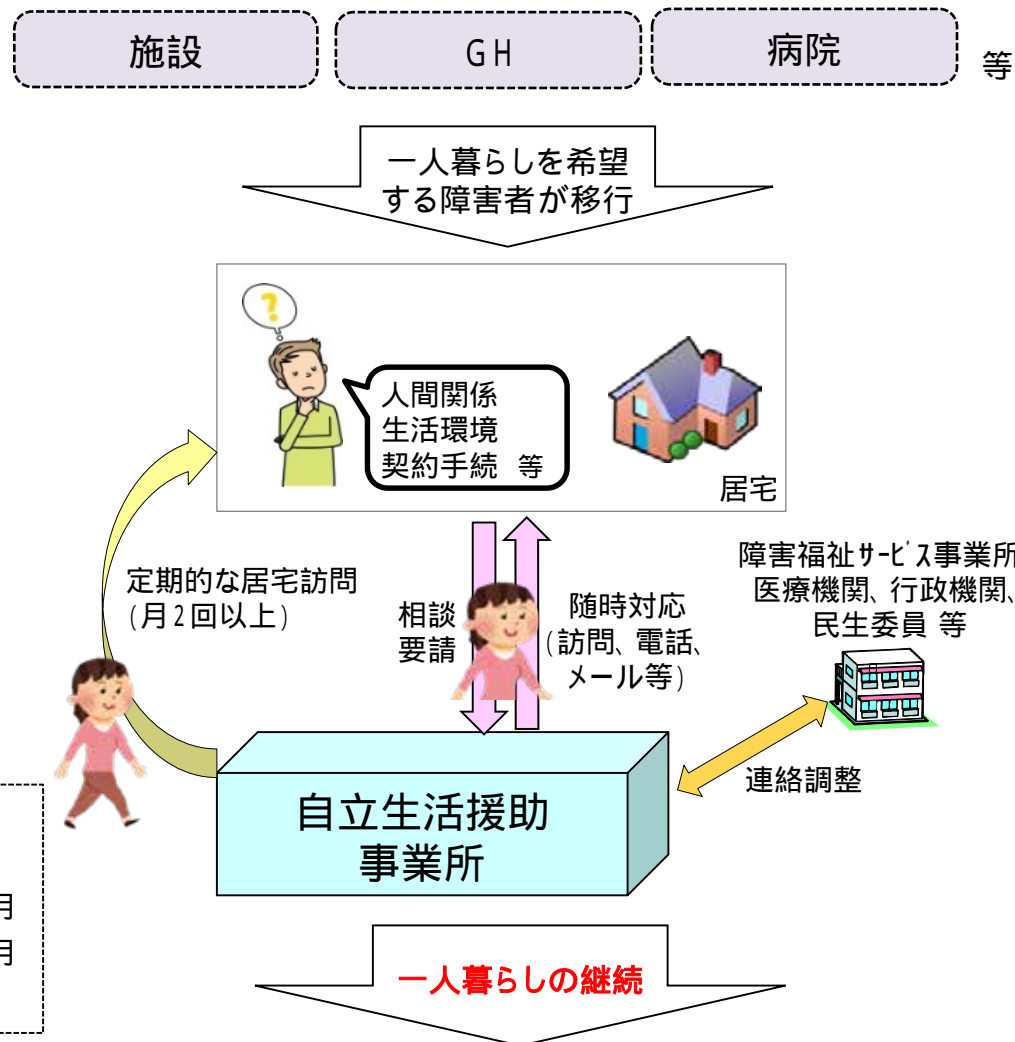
施設

GH

病院

等

一人暮らしを希望する障害者が移行

人間関係
生活環境
契約手続 等

居宅

定期的な居宅訪問
(月2回以上)

相談
要請

随時対応
(訪問、電話、メール等)

障害福祉ｻｰﾋﾞｽ事業所
医療機関、行政機関、
民生委員 等

連絡調整

自立生活援助
事業所

月
月

一人暮らしの継続